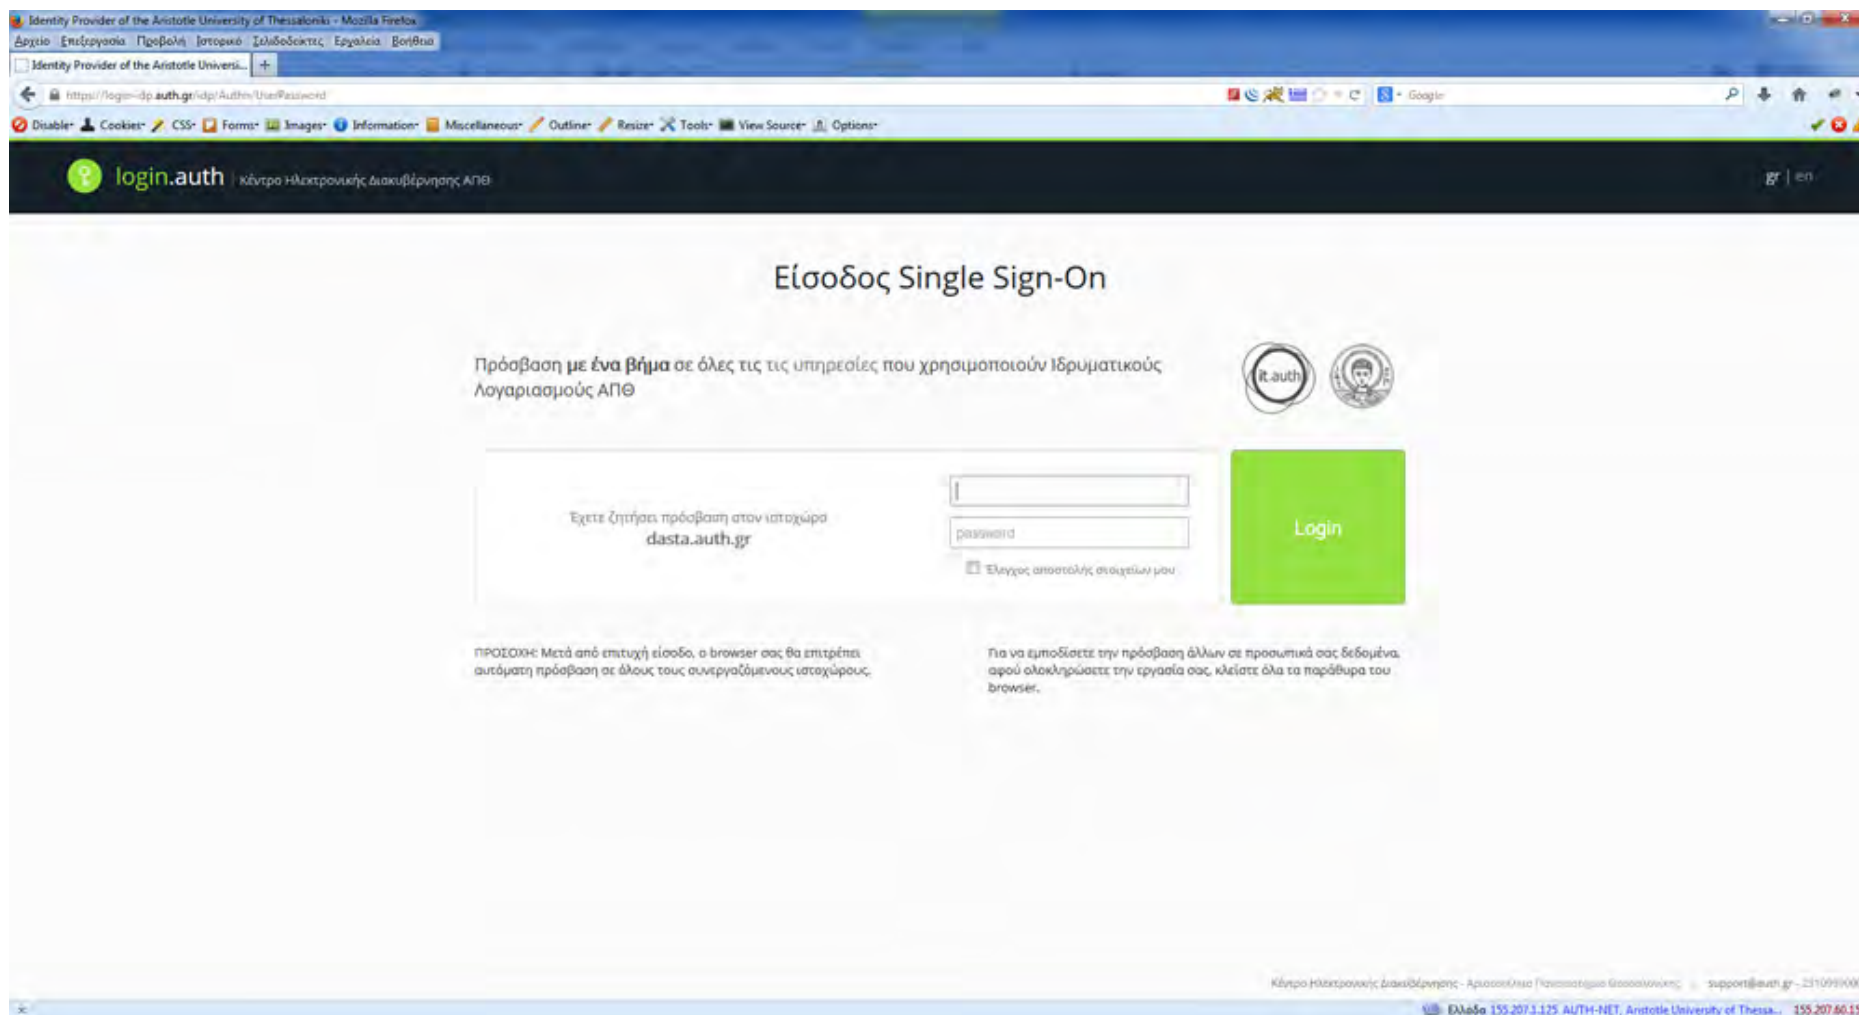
Identity Provider of the Aristotle University of Thessaloniki - Mozilla Firefox

Αρχείο Επεξεργασία Προβολή Ιστορικό Σελιδοδείκτες Εργαλεία Βοήθεια

Identity Provider of the Aristotle Universi... +

https://login-idp.auth.gr/idp/Authn/UserPassword

Google

Disable Cookies CSS Forms Images Information Miscellaneous Outline Resize Tools View Source Options

login.auth | Κέντρο Ηλεκτρονικής Διακυβέρνησης ΑΠΘ

gr | en

Είσοδος Single Sign-On

Πρόσβαση με ένα βήμα σε όλες τις τις υπηρεσίες που χρησιμοποιούν Ιδρυματικούς Λογαριασμούς ΑΠΘ

it.auth

Έχετε ζητήσει πρόσβαση στον ιστοχώρο
dasta.auth.gr

password

Έλεγχος αποστολής στοιχείων μου

Login

ΠΡΟΣΟΧΗ: Μετά από επιτυχή είσοδο, ο browser σας θα επιτρέπει αυτόματη πρόσβαση σε όλους τους συνεργαζόμενους ιστοχώρους.

Για να εμποδίσετε την πρόσβαση άλλων σε προσωπικά σας δεδομένα, αφού ολοκληρώσετε την εργασία σας, κλείστε όλα τα παράθυρα του browser.

Κέντρο Ηλεκτρονικής Διακυβέρνησης - Αριστοτέλειο Πανεπιστήμιο Θεσσαλονίκης | support@auth.gr - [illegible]

Ελλάδα 155.207.1.125 AUTH-NET, Aristotle University of Thessa... 155.207.60.1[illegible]